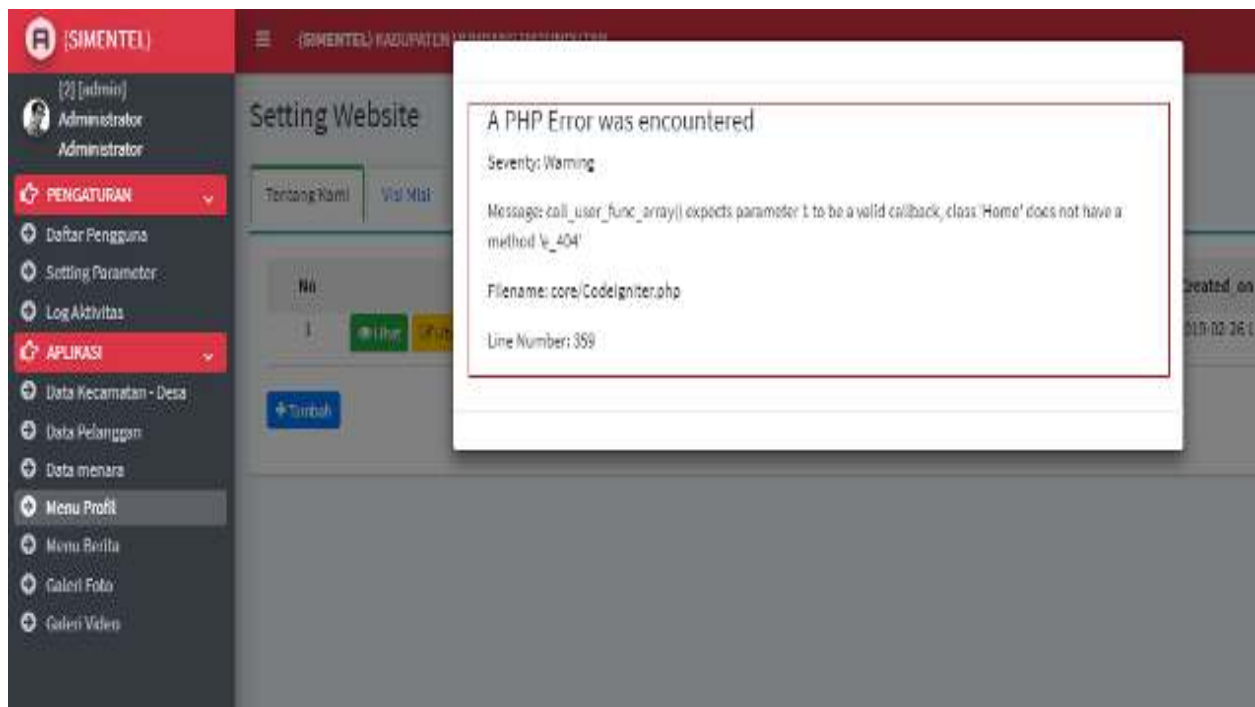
[SIMENTEL]

[SIMENTEL] KABUPATEN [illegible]

[2] [admin]
Administrator
Administrator

PENGATURAN

Daftar Pengguna

Setting Parameter

Log Aktivitas

APLIKASI

Data Kecamatan - Desa

Data Pelanggan

Data menara

Menu Profil

Menu Berita

Galeri Foto

Galeri Video

Setting Website

Tentang Kami

Visi Misi

No

1

Lihat

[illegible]

Tambah

Created_on

2019-02-26 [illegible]

A PHP Error was encountered

Severity: Warning

Message: call_user_func_array() expects parameter 1 to be a valid callback, class 'Home' does not have a method 'e_404'

Filename: core/CodeIgniter.php

Line Number: 359